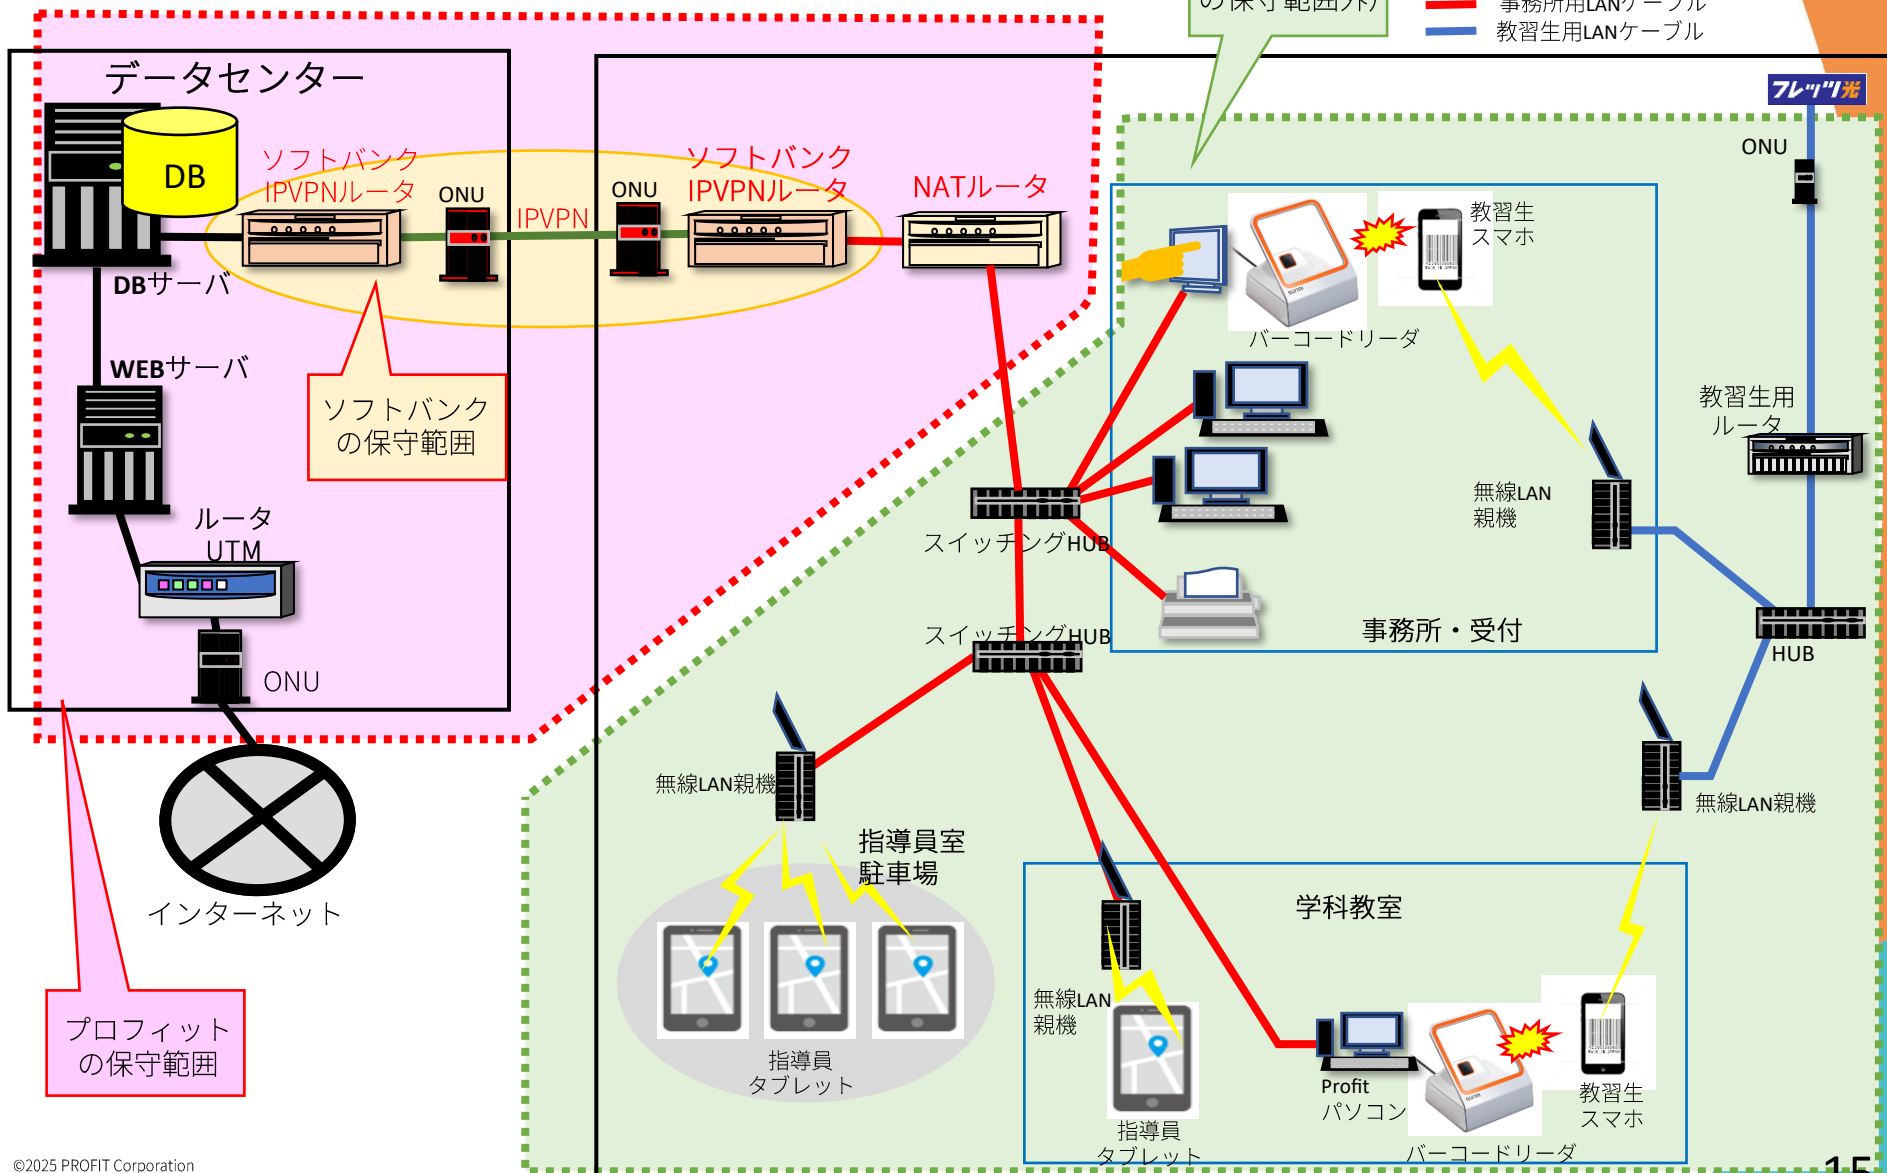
の保守範囲外)

事務所用LANケーブル
教習生用LANケーブル

データセンター

DB

DBサーバ

WEBサーバ

ルータ
UTM

ONU

インターネット

プロフィット
の保守範囲

ソフトバンク
IPVPNルータ

ONU

IPVPN

ONU

ソフトバンク
IPVPNルータ

ソフトバンク
の保守範囲

NATルータ

フレッツ光

ONU

教習生
スマホ

バーコードリーダ

教習生用
ルータ

無線LAN
親機

スイッチングHUB

事務所・受付

スイッチングHUB

HUB

無線LAN親機

無線LAN親機

指導員室
駐車場

指導員
タブレット

学科教室

無線LAN
親機

指導員
タブレット

Profit
パソコン

バーコードリーダ

教習生
スマホ

©2025 PROFIT Corporation

15